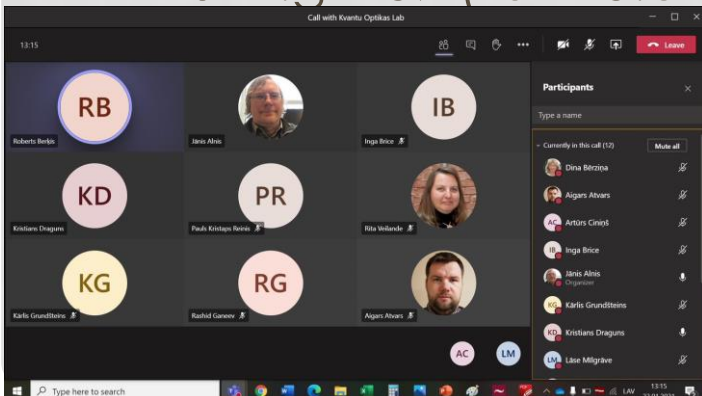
Call with Kvantu Optikas Lab

13:15

Leave

RB
Roberts Berķis

Jānis Alnis

IB
Inga Brice

KD
Kristians Draguns

PR
Pauls Kristaps Reinis

Rita Veilande

KG
Kārlis Grundšteins

RG
Rashid Ganeev

Aigars Atvars

AC

LM

Participants

Type a name

Currently in this call (12)

Mute all

Dina Bērziņa

Aigars Atvars

AC
Artūrs Ciniņš

IB
Inga Brice

Jānis Alnis
Organizer

KG
Kārlis Grundšteins

KD
Kristians Draguns

LM
Läse Milgrāve

Type here to search

LAV

13:15
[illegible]